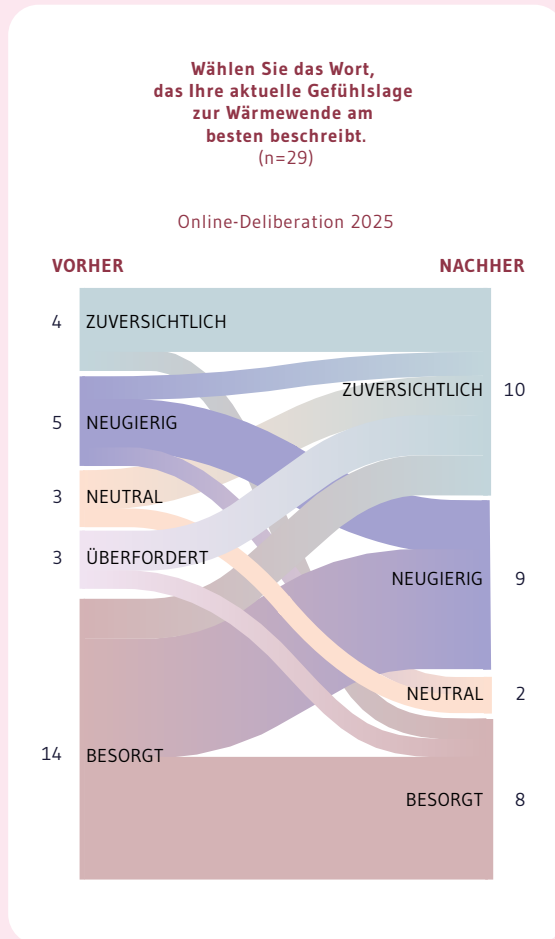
Wählen Sie das Wort, das Ihre aktuelle Gefühlslage zur Wärmewende am besten beschreibt.
(n=29)

Online-Deliberation 2025

VORHER

NACHHER

4 ZUVERSICHTLICH

5 NEUGIERIG

3 NEUTRAL

3 ÜBERFORDERT

14 BESORGT

ZUVERSICHTLICH 10

NEUGIERIG 9

NEUTRAL 2

BESORGT 8